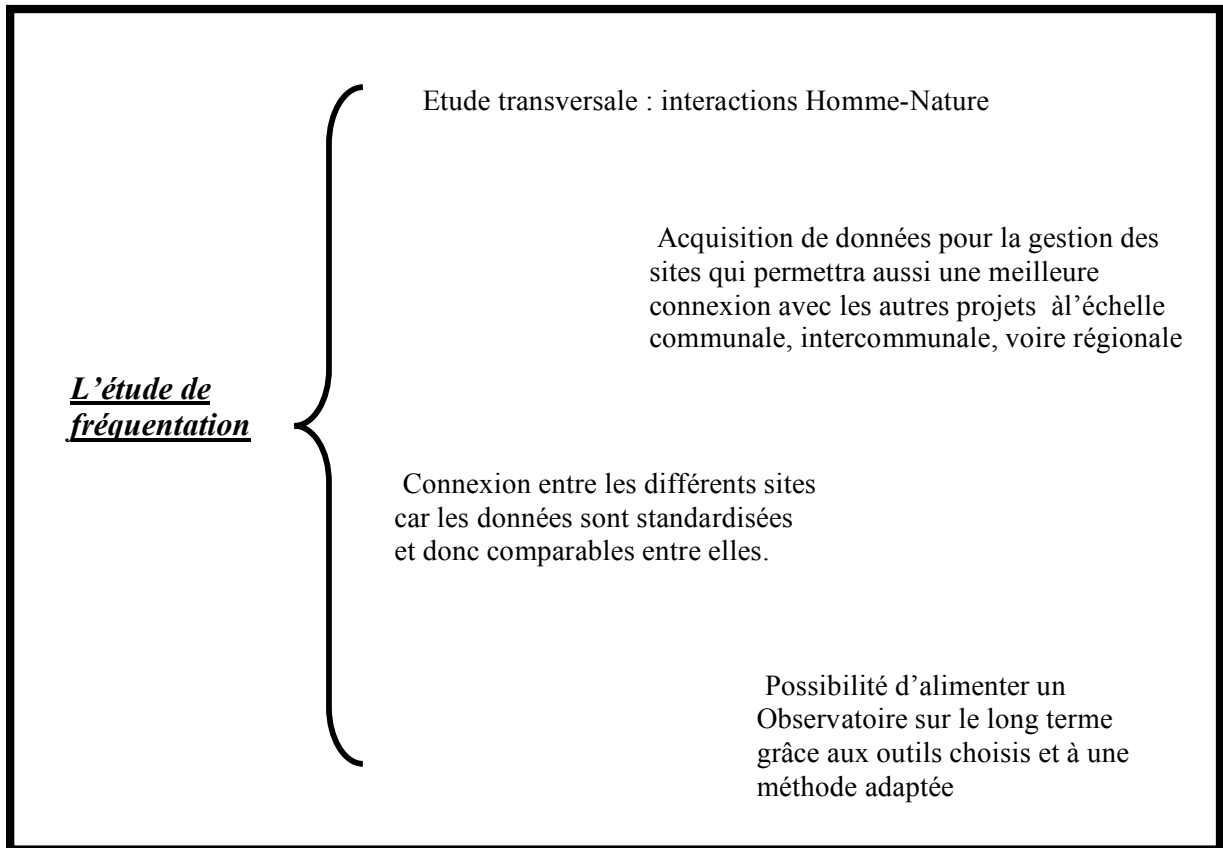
L'étude de fréquentation

Etude transversale : interactions Homme-Nature

Acquisition de données pour la gestion des sites qui permettra aussi une meilleure connexion avec les autres projets àl'échelle communale, intercommunale, voire régionale

Connexion entre les différents sites car les données sont standardisées et donc comparables entre elles.

Possibilité d'alimenter un Observatoire sur le long terme grâce aux outils choisis et à une méthode adaptée